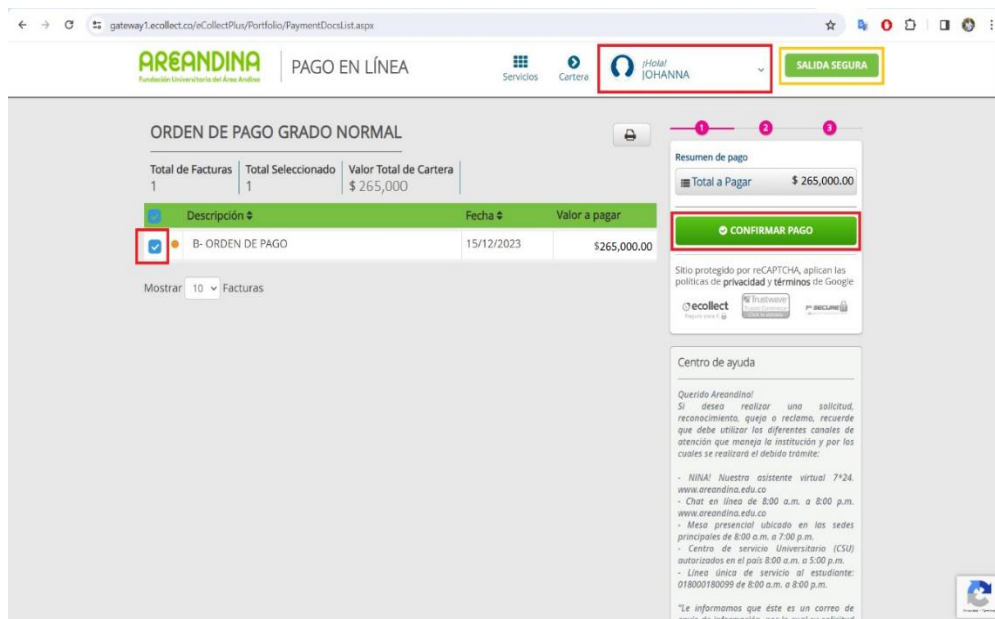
gateway1.ecollect.co/eCollectPlus/Portfolio/PaymentDocsList.aspx

AREANDINA
Fundación Universitaria del Área Andina

PAGO EN LÍNEA

Servicios Cartera

¡Hola!
JOHANNA

SALIDA SEGURA

ORDEN DE PAGO GRADO NORMAL

| Total de Facturas | Total Seleccionado | Valor Total de Cartera |
|---|---|---|
| 1 | 1 | $ 265,000 |

| | Descripción | Fecha | Valor a pagar |
|---|---|---|---|
| | B- ORDEN DE PAGO | 15/12/2023 | $265,000.00 |

Mostrar 10 Facturas

1 2 3

Resumen de pago

Total a Pagar $ 265,000.00

CONFIRMAR PAGO

Sitio protegido por reCAPTCHA, aplican las políticas de privacidad y términos de Google

ecollect

Trustwave

SECURE

Centro de ayuda

Querido Areandino!
Si desea realizar una solicitud, reconocimiento, queja o reclamo, recuerde que debe utilizar los diferentes canales de atención que maneja la institución y por los cuales se realizará el debido trámite:

- NINA! Nuestra asistente virtual 7*24. www.areandina.edu.co
- Chat en línea de 8:00 a.m. a 8:00 p.m. www.areandina.edu.co
- Mesa presencial ubicado en las sedes principales de 8:00 a.m. a 7:00 p.m.
- Centro de servicio Universitario (CSU) autorizados en el país 8:00 a.m. a 5:00 p.m.
- Línea única de servicio al estudiante: 018000180099 de 8:00 a.m. a 8:00 p.m.

"Le informamos que éste es un correo de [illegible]